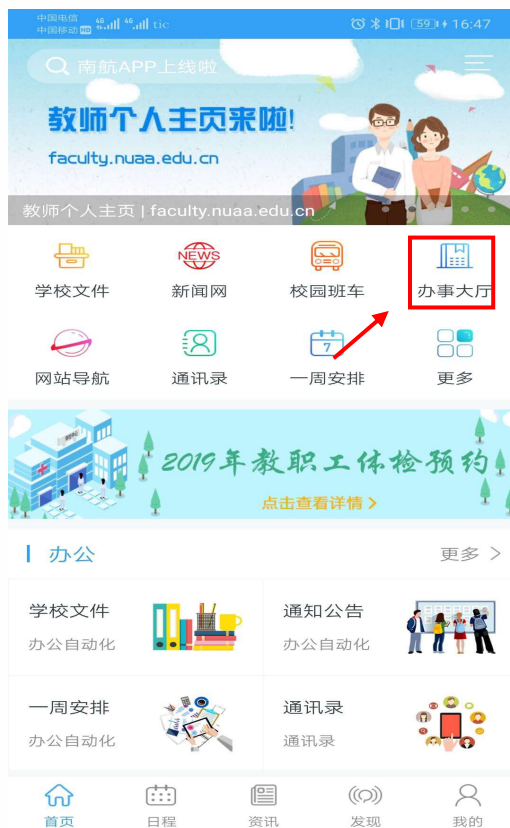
中国电信 中国移动 HD 4G 4G tic 59 16:47

南航APP上线啦

教师个人主页来啦!
faculty.nuaa.edu.cn

教师个人主页 | faculty.nuaa.edu.cn

NEWS

学校文件 新闻网 校园班车 办事大厅

7

网站导航 通讯录 一周安排 更多

2019年教职工体检预约
点击查看详情 >

办公 更多 >

学校文件
办公自动化

通知公告
办公自动化

一周安排
办公自动化

通讯录
通讯录

首页 日程 资讯 发现 我的